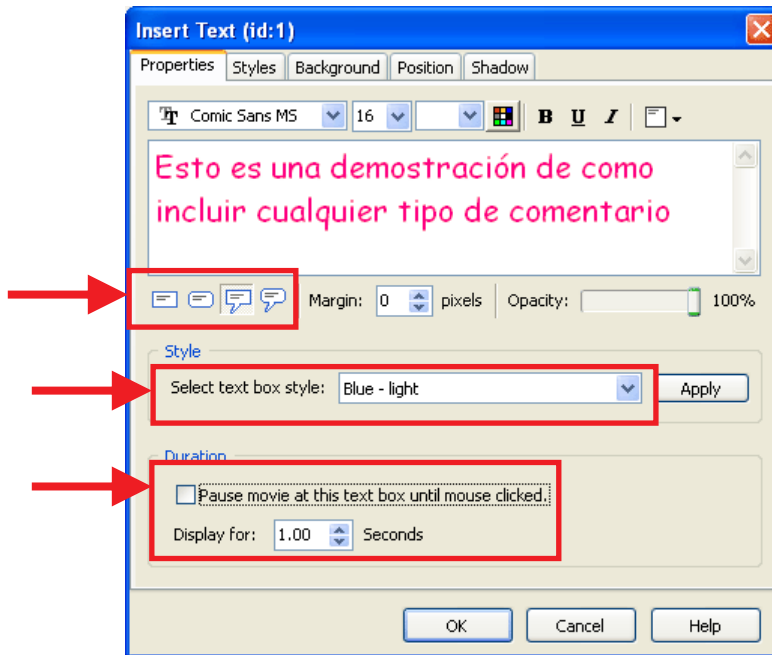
Insert Text (id:1)

Properties | Styles | Background | Position | Shadow

Comic Sans MS | 16 | B U I

Esto es una demostración de como incluir cualquier tipo de comentario

Margin: 0 pixels | Opacity: 100%

Style

Select text box style: Blue - light | Apply

Duration

Pause movie at this text box until mouse clicked.

Display for: 1.00 Seconds

OK | Cancel | Help